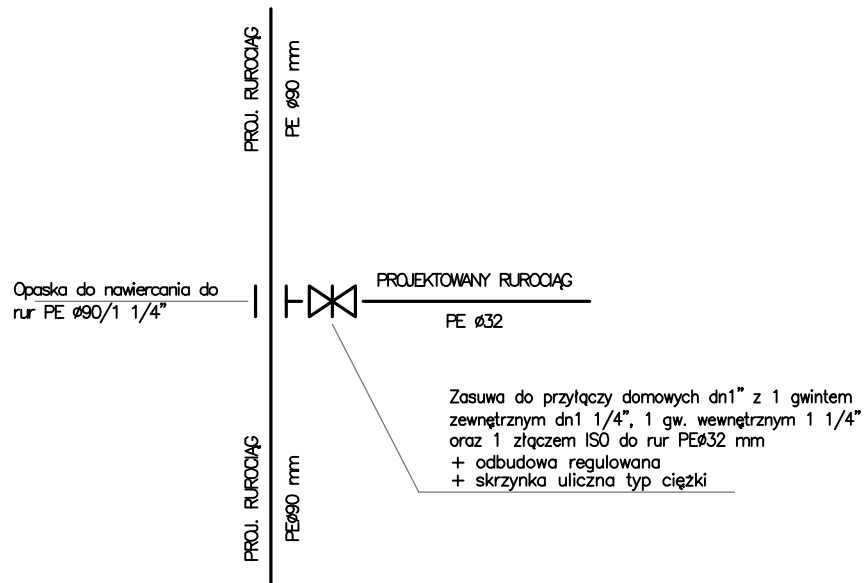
PROJ. RUROCIĄG

PE ø90 mm

Opaska do nawiercania do rur PE ø90/1 1/4"

PROJEKTOWANY RUROCIĄG

PE ø32

Zasuwa do przyłączy domowych dn1" z 1 gwintem zewnętrznym dn1 1/4", 1 gw. wewnętrznym 1 1/4" oraz 1 złączem ISO do rur PEø32 mm
+ odbudowa regulowana
+ skrzynka uliczna typ ciężki

PROJ. RUROCIĄG

PEø90 mm